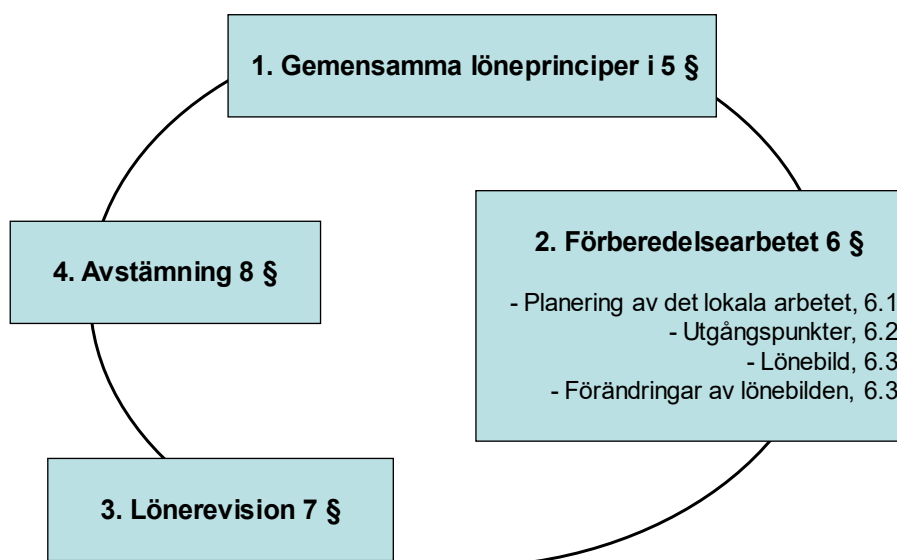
1. Gemensamma löneprinciper i 5 §

2. Förberedelsearbetet 6 §

- Planering av det lokala arbetet, 6.1
- Utgångspunkter, 6.2
- Lönebild, 6.3
- Förändringar av lönebilden, 6.3

3. Lönerevision 7 §

4. Avstämning 8 §